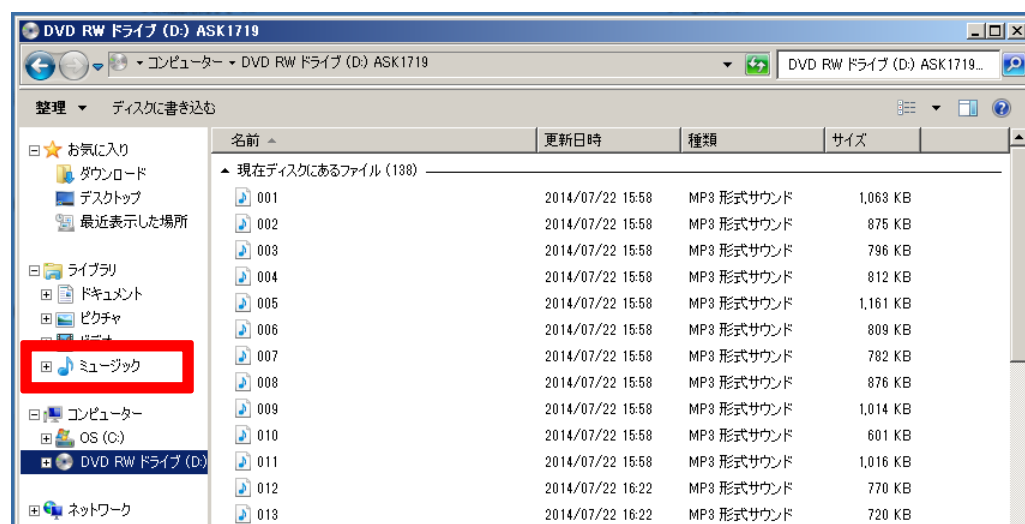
DVD RW ドライブ (D:) ASK1719

▸ コンピューター ▸ DVD RW ドライブ (D:) ASK1719

DVD RW ドライブ (D:) ASK1719...

整理 ▾ ディスクに書き込む

お気に入り
ダウンロード
デスクトップ
最近表示した場所

ライブラリ
ドキュメント
ピクチャ
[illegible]
ミュージック

コンピューター
OS (C:)
DVD RW ドライブ (D:)

ネットワーク

| 名前 | 更新日時 | 種類 | サイズ |
|---|---|---|---|
| 現在ディスクにあるファイル (138) | | | |
| 001 | 2014/07/22 15:58 | MP3 形式サウンド | 1,063 KB |
| 002 | 2014/07/22 15:58 | MP3 形式サウンド | 875 KB |
| 003 | 2014/07/22 15:58 | MP3 形式サウンド | 796 KB |
| 004 | 2014/07/22 15:58 | MP3 形式サウンド | 812 KB |
| 005 | 2014/07/22 15:58 | MP3 形式サウンド | 1,161 KB |
| 006 | 2014/07/22 15:58 | MP3 形式サウンド | 809 KB |
| 007 | 2014/07/22 15:58 | MP3 形式サウンド | 782 KB |
| 008 | 2014/07/22 15:58 | MP3 形式サウンド | 876 KB |
| 009 | 2014/07/22 15:58 | MP3 形式サウンド | 1,014 KB |
| 010 | 2014/07/22 15:58 | MP3 形式サウンド | 601 KB |
| 011 | 2014/07/22 15:58 | MP3 形式サウンド | 1,016 KB |
| 012 | 2014/07/22 16:22 | MP3 形式サウンド | 770 KB |
| 013 | 2014/07/22 16:22 | MP3 形式サウンド | 720 KB |